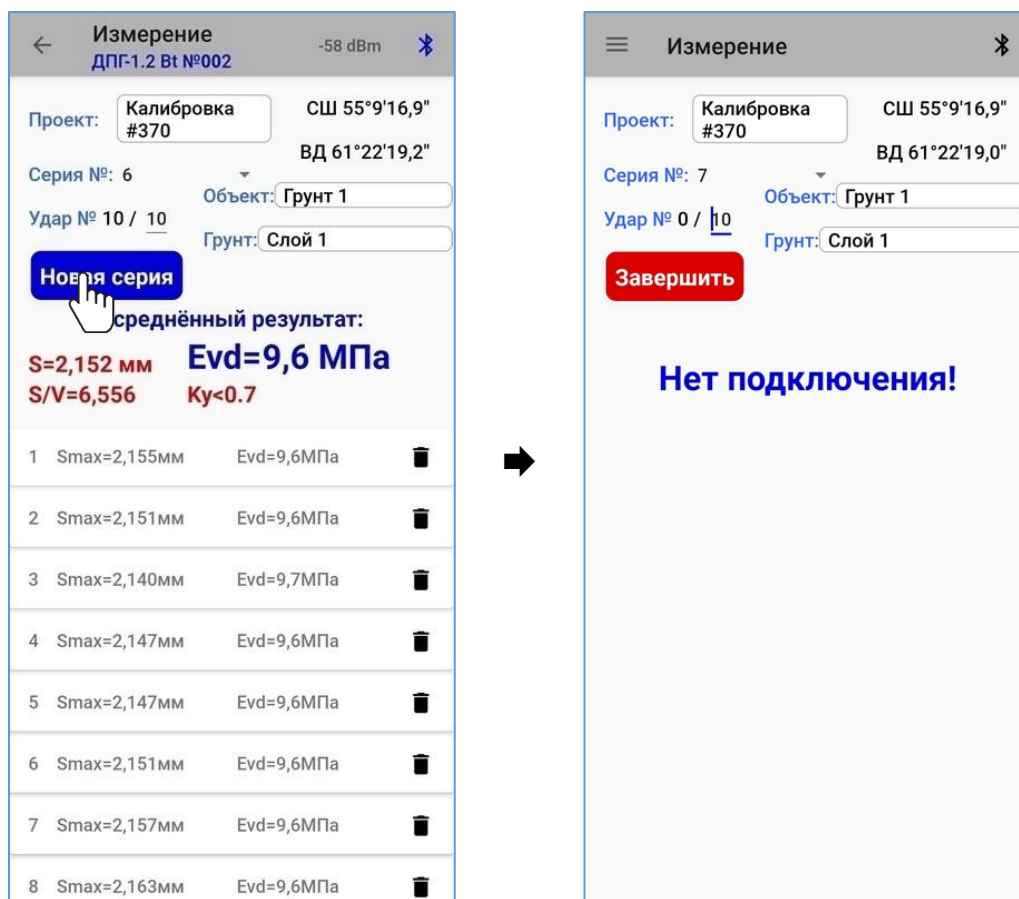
Измерение
ДПГ-1.2 Bt №002
-58 dBm

Проект: Калибровка #370
СШ 55°9'16,9"
ВД 61°22'19,2"
Серия №: 6
Объект: Грунт 1
Удар № 10 / 10
Грунт: Слой 1
Нов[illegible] серия
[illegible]среднённый результат:
S=2,152 мм
S/V=6,556
Evd=9,6 МПа
Ку<0.7

1 Smax=2,155мм Evd=9,6МПа
2 Smax=2,151мм Evd=9,6МПа
3 Smax=2,140мм Evd=9,7МПа
4 Smax=2,147мм Evd=9,6МПа
5 Smax=2,147мм Evd=9,6МПа
6 Smax=2,151мм Evd=9,6МПа
7 Smax=2,157мм Evd=9,6МПа
8 Smax=2,163мм Evd=9,6МПа

Измерение
Проект: Калибровка #370
СШ 55°9'16,9"
ВД 61°22'19,0"
Серия №: 7
Объект: Грунт 1
Удар № 0 / 10
Грунт: Слой 1
Завершить
Нет подключения!